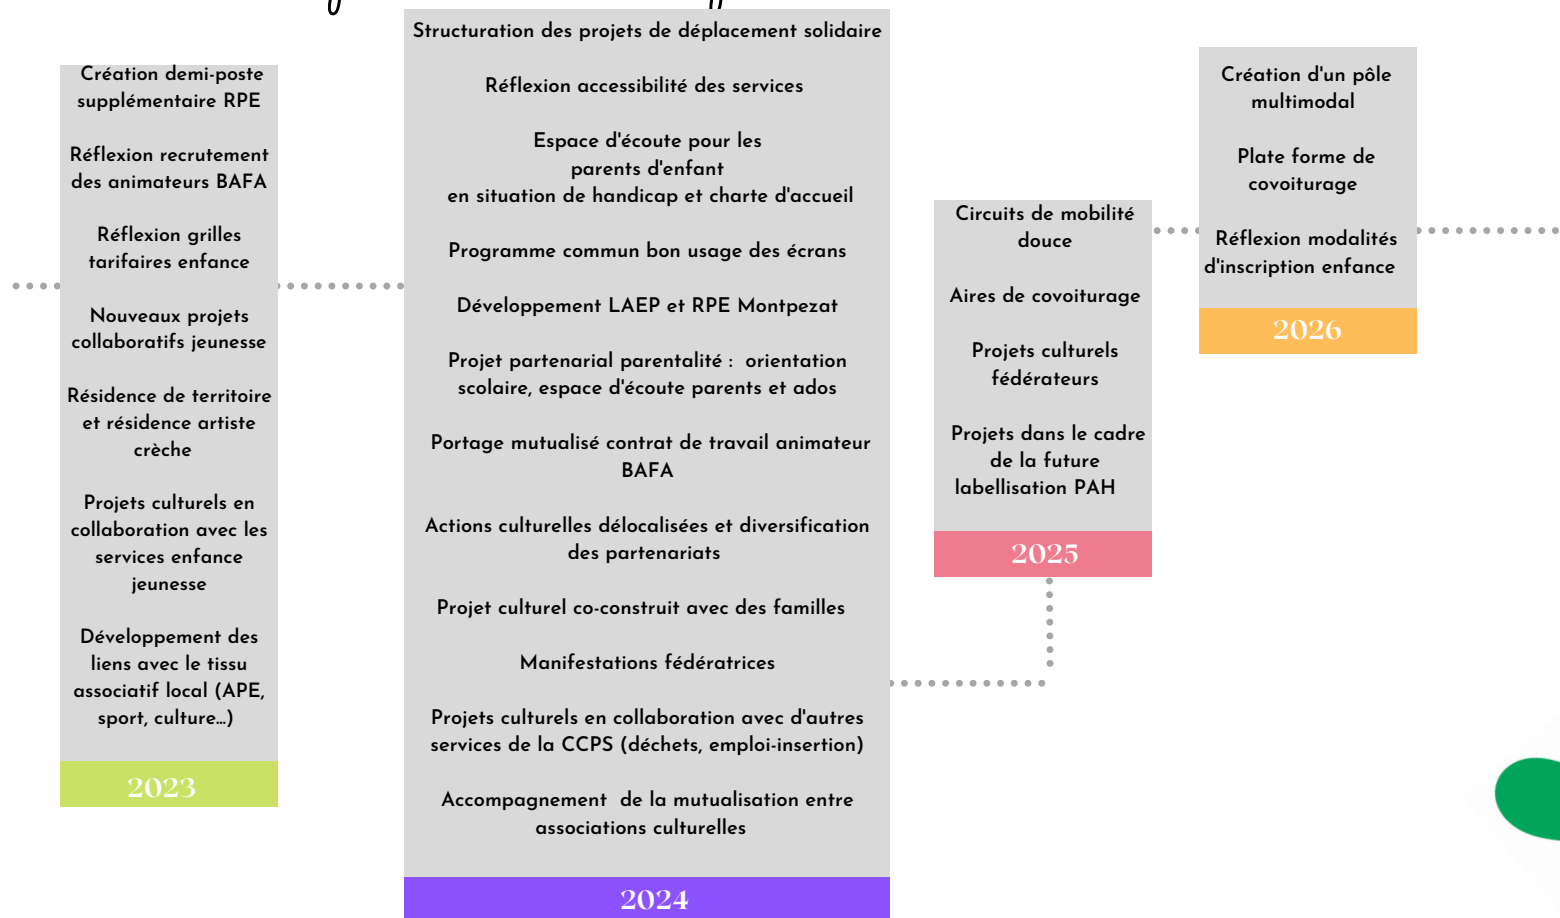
Création demi-poste supplémentaire RPE

Réflexion recrutement des animateurs BAFA

Réflexion grilles tarifaires enfance

Nouveaux projets collaboratifs jeunesse

Résidence de territoire et résidence artiste crèche

Projets culturels en collaboration avec les services enfance jeunesse

Développement des liens avec le tissu associatif local (APE, sport, culture...)

2023

Structuration des projets de déplacement solidaire

Réflexion accessibilité des services

Espace d'écoute pour les parents d'enfant en situation de handicap et charte d'accueil

Programme commun bon usage des écrans

Développement LAEP et RPE Montpezat

Projet partenarial parentalité : orientation scolaire, espace d'écoute parents et ados

Portage mutualisé contrat de travail animateur BAFA

Actions culturelles délocalisées et diversification des partenariats

Projet culturel co-construit avec des familles

Manifestations fédératrices

Projets culturels en collaboration avec d'autres services de la CCPS (déchets, emploi-insertion)

Accompagnement de la mutualisation entre associations culturelles

2024

Circuits de mobilité douce

Aires de covoiturage

Projets culturels fédérateurs

Projets dans le cadre de la future labellisation PAH

2025

Création d'un pôle multimodal

Plate forme de covoiturage

Réflexion modalités d'inscription enfance

2026